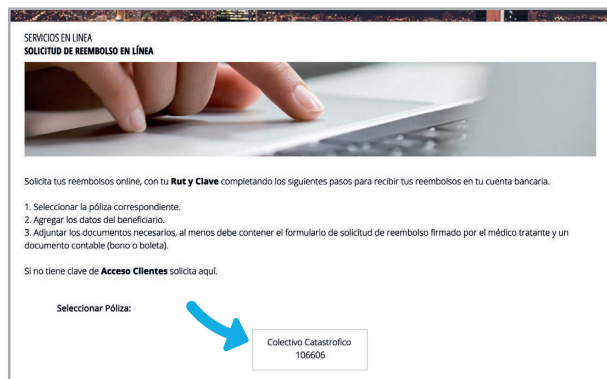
SERVICIOS EN LINEA
SOLICITUD DE REEMBOLSO EN LÍNEA

Solicita tus reembolsos online, con tu **Rut y Clave** completando los siguientes pasos para recibir tus reembolsos en tu cuenta bancaria.

1. Seleccionar la póliza correspondiente.
2. Agregar los datos del beneficiario.
3. Adjuntar los documentos necesarios, al menos debe contener el formulario de solicitud de reembolso firmado por el médico tratante y un documento contable (bono o boleta).

Si no tiene clave de **Acceso Clientes** solicita aquí.

Seleccionar Póliza:

Colectivo Catastrofico
106606